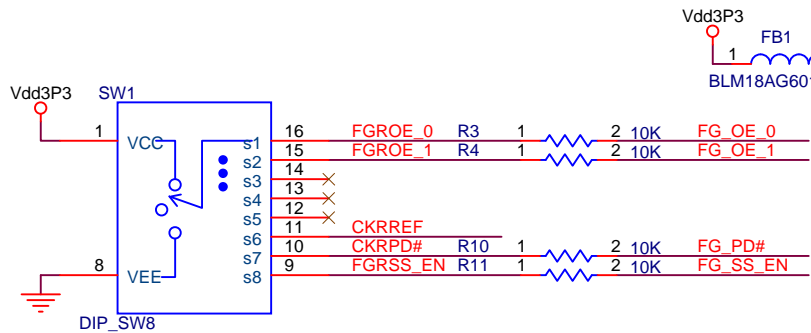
Vdd3P3
FB1
1
BLM18AG601

Vdd3P3
SW1
1
VCC
s1
s2
s3
s4
s5
s6
s7
s8
8
VEE
DIP_SW8

16
15
14
13
12
11
10
9

FGROE_0
FGROE_1
CKRREF
CKRPD#
FGRSS_EN

R3
R4
R10
R11

1
1
1
1

2 10K
2 10K
2 10K
2 10K

FG_OE_0
FG_OE_1
FG_PD#
FG_SS_EN